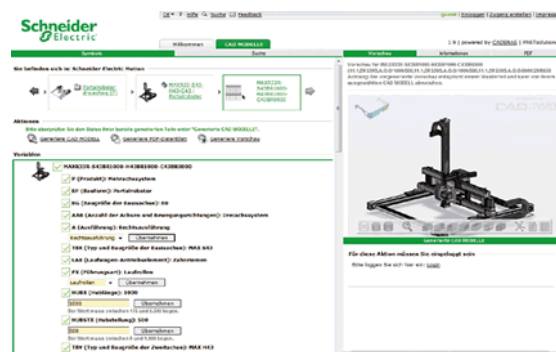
Schneider Electric

DE | Hilfe | Suche | Feedback

Willkommen | CAD MODELLE

Symbole | Suche

Sie befinden sich in: Schneider Electric Motion

Portalroboter (Kinetik Ein)

MAXR2D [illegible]

MAXR33S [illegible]

Aktionen

Bitte überprüfen Sie den Status Ihrer bereits generierten Teile unter "Generierte CAD MODELLE".

Generiere CAD MODELL | Generiere PDF-Datenblatt | Generiere Vorschau

Vorschau

MAXR33S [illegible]

P (Produkt): Mehrachsensystem

SF (Bauform): Portalroboter

BG (Baugröße der Basisachse): 50

AAB (Anzahl der Achsen und Bewegungsrichtungen): 3-Achssystem

A (Ausführung): Rechtsausführung

Ausführung | Übernehmen

TBX (Typ und Baugröße der Basisachse): MAX S43

SAX (Laufwagen-Antriebselement): Zahnriemen

FX (Führungsart): Laufrollen

Laufrollen | Übernehmen

HUBX (Verfahrweg): 3000

3000 | Übernehmen

HUBSTE (Hubstellung): 500

500 | Übernehmen

TBY (Typ und Baugröße der Zweitachse): MAX H43

guest | Einloggen | Zugang erstellen | Impressum

1 | 0 | powered by CADENAS | PARTsolutions

Vorschau | Informationen | PDF

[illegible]

Generiere CAD MODELL

Für diese Aktion müssen Sie eingeloggt sein

Bitte loggen Sie sich hier ein: Login